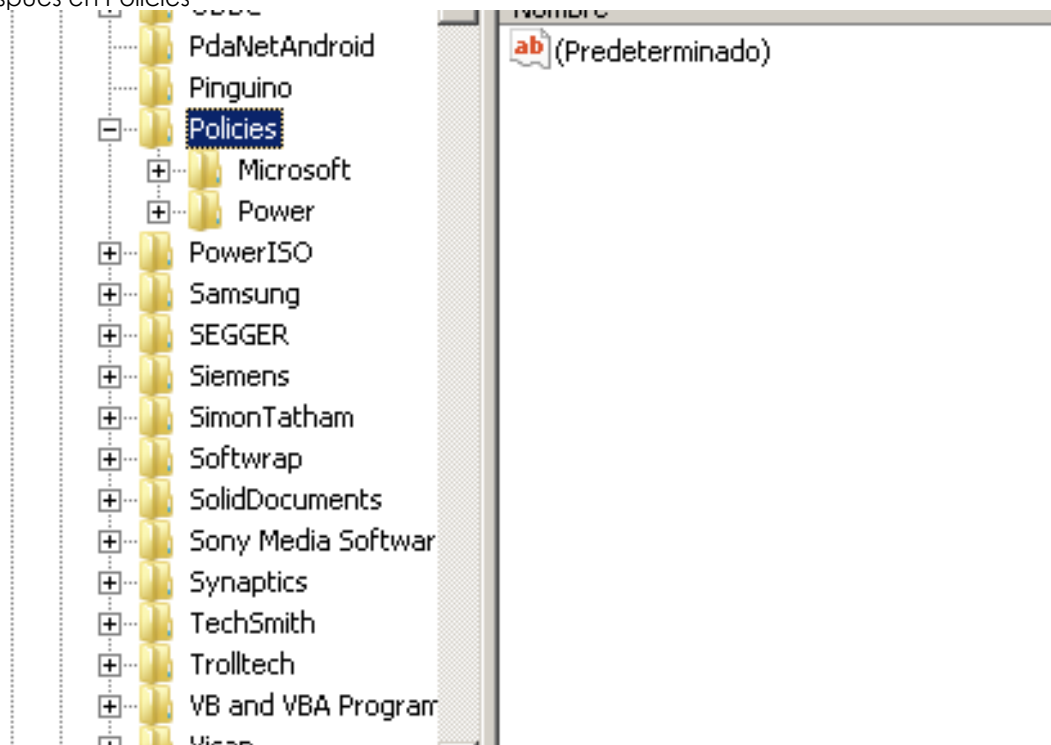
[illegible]spues en Policies

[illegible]

PdaNetAndroid

Pinguino

Policies

Microsoft

Power

PowerISO

Samsung

SEGGER

Siemens

SimonTatham

Softwrap

SolidDocuments

Sony Media Softwar

Synaptics

TechSmith

Trolltech

VB and VBA Progran

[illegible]

Nombre

ab (Predeterminado)